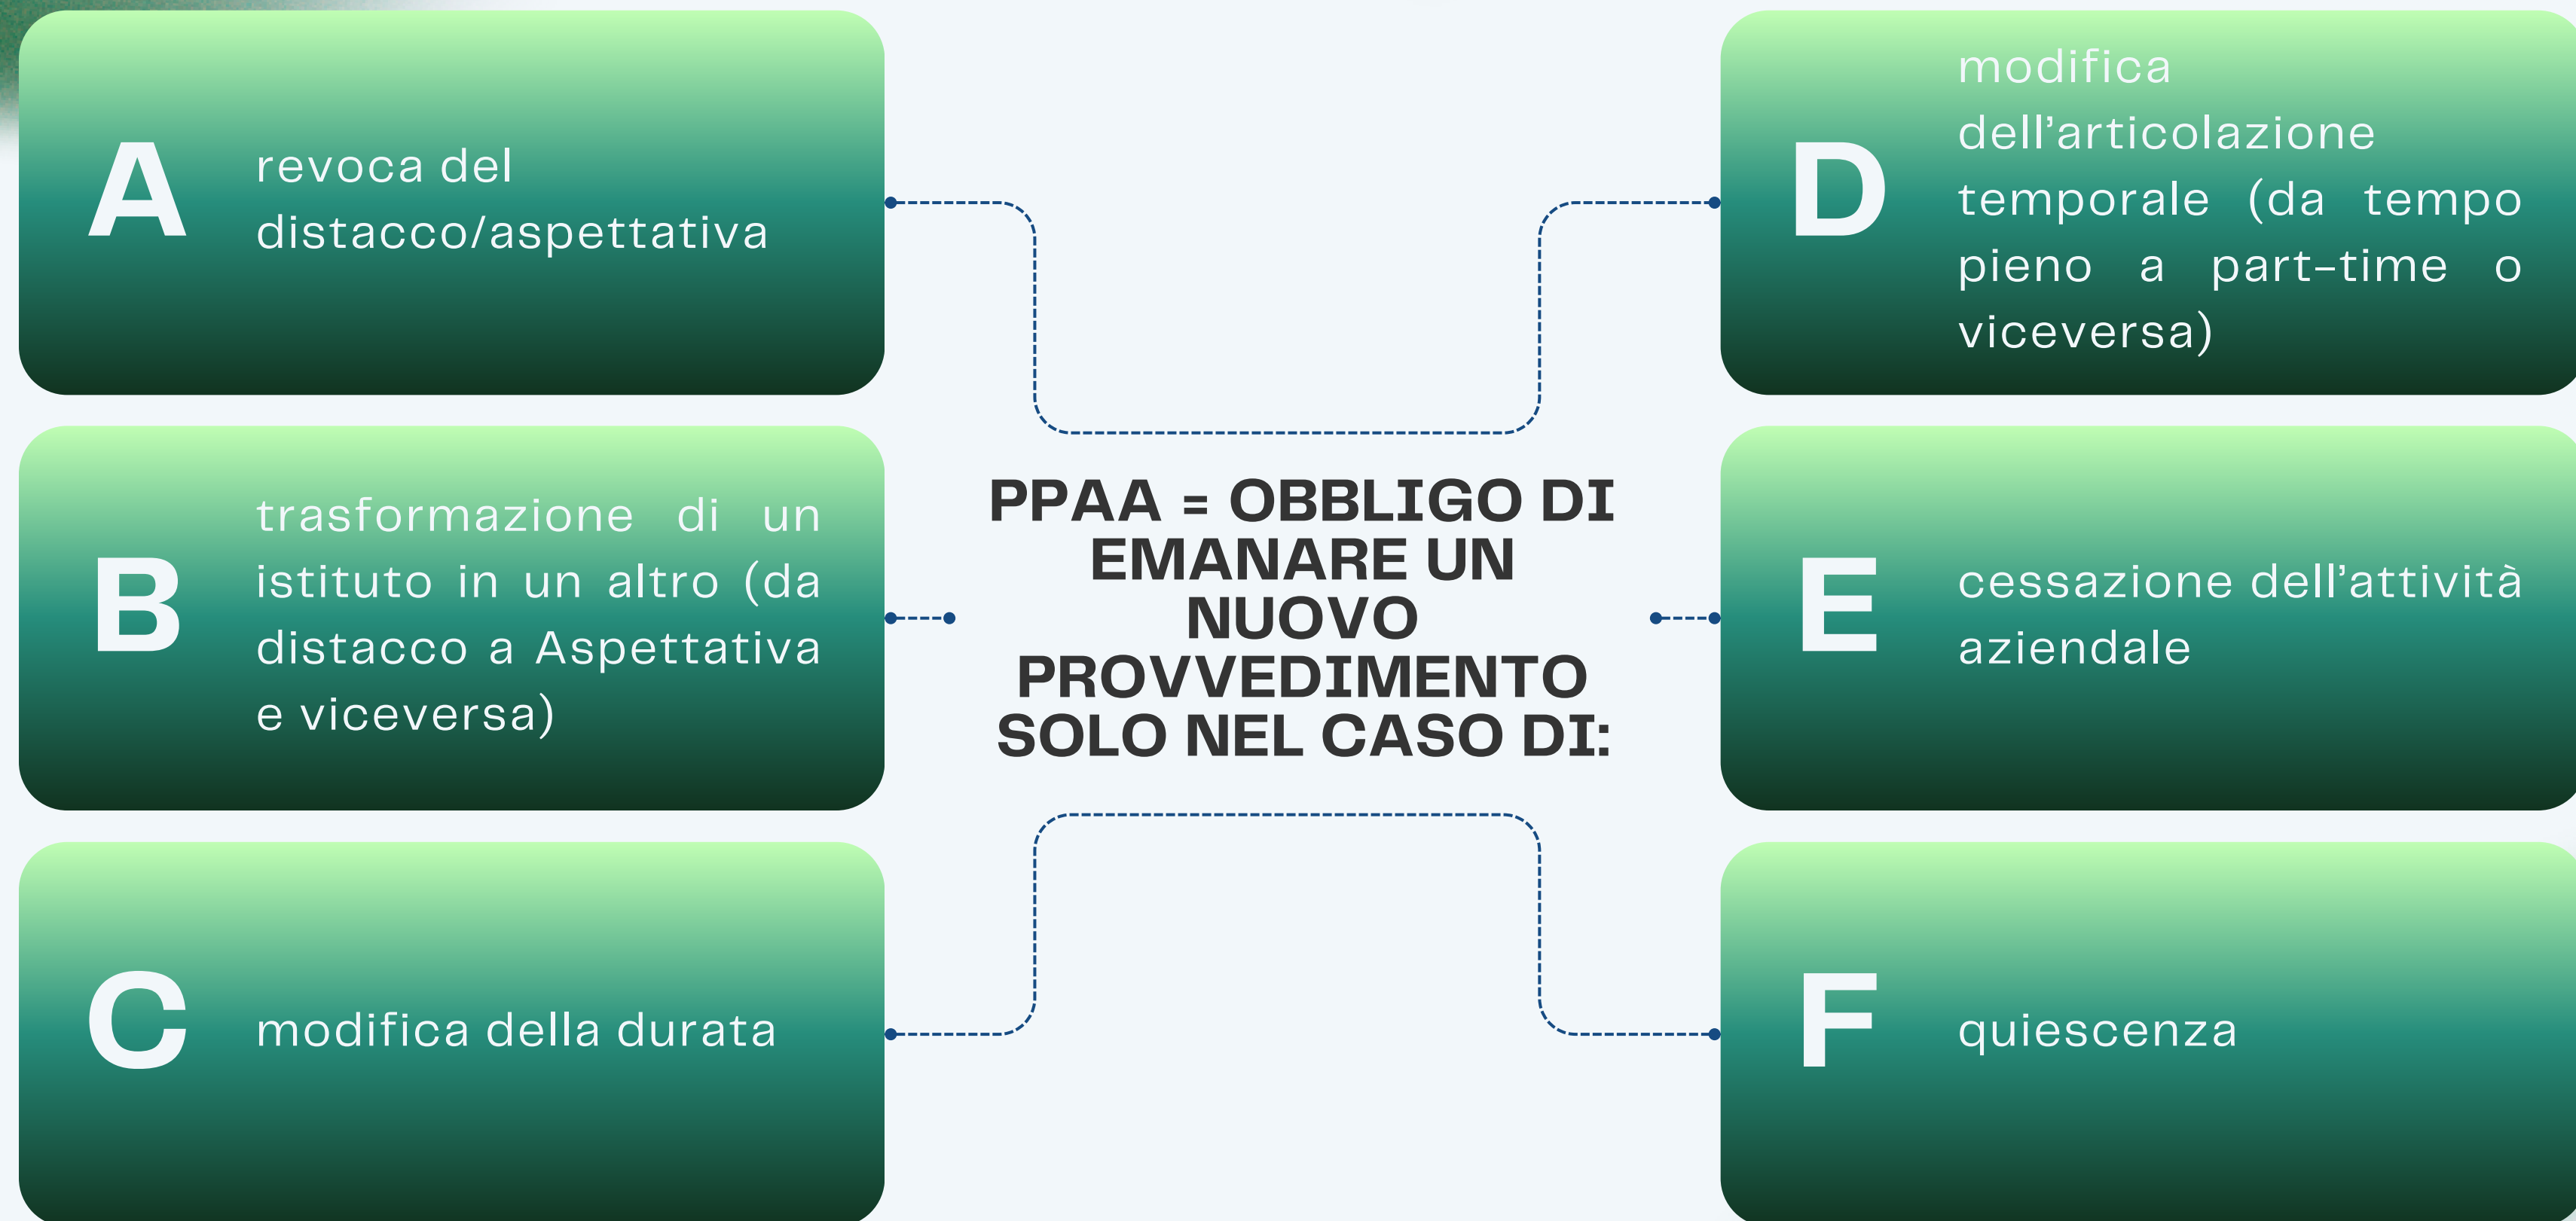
PPAA = OBBLIGO DI EMANARE UN NUOVO PROVVEDIMENTO SOLO NEL CASO DI:

A
revoca del distacco/aspettativa

B
trasformazione di un istituto in un altro (da distacco a Aspettativa e viceversa)

C
modifica della durata

D
modifica dell'articolazione temporale (da tempo pieno a part-time o viceversa)

E
cessazione dell'attività aziendale

F
quiescenza